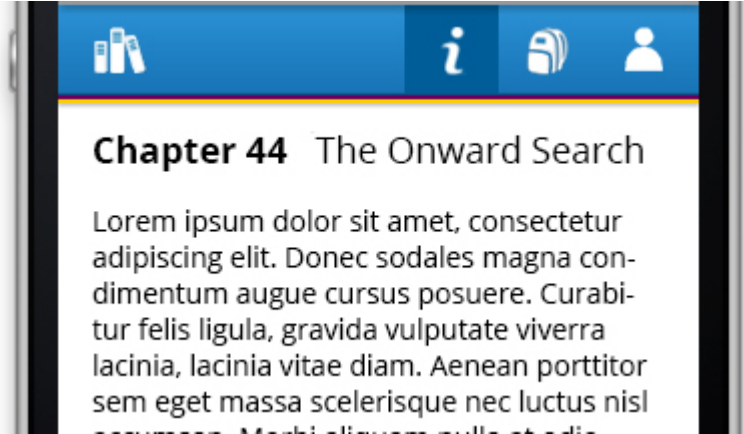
i

**Chapter 44** The Onward Search

Lorem ipsum dolor sit amet, consectetur adipiscing elit. Donec sodales magna condimentum augue cursus posuere. Curabitur felis ligula, gravida vulputate viverra lacinia, lacinia vitae diam. Aenean porttitor sem eget massa scelerisque nec luctus nisl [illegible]